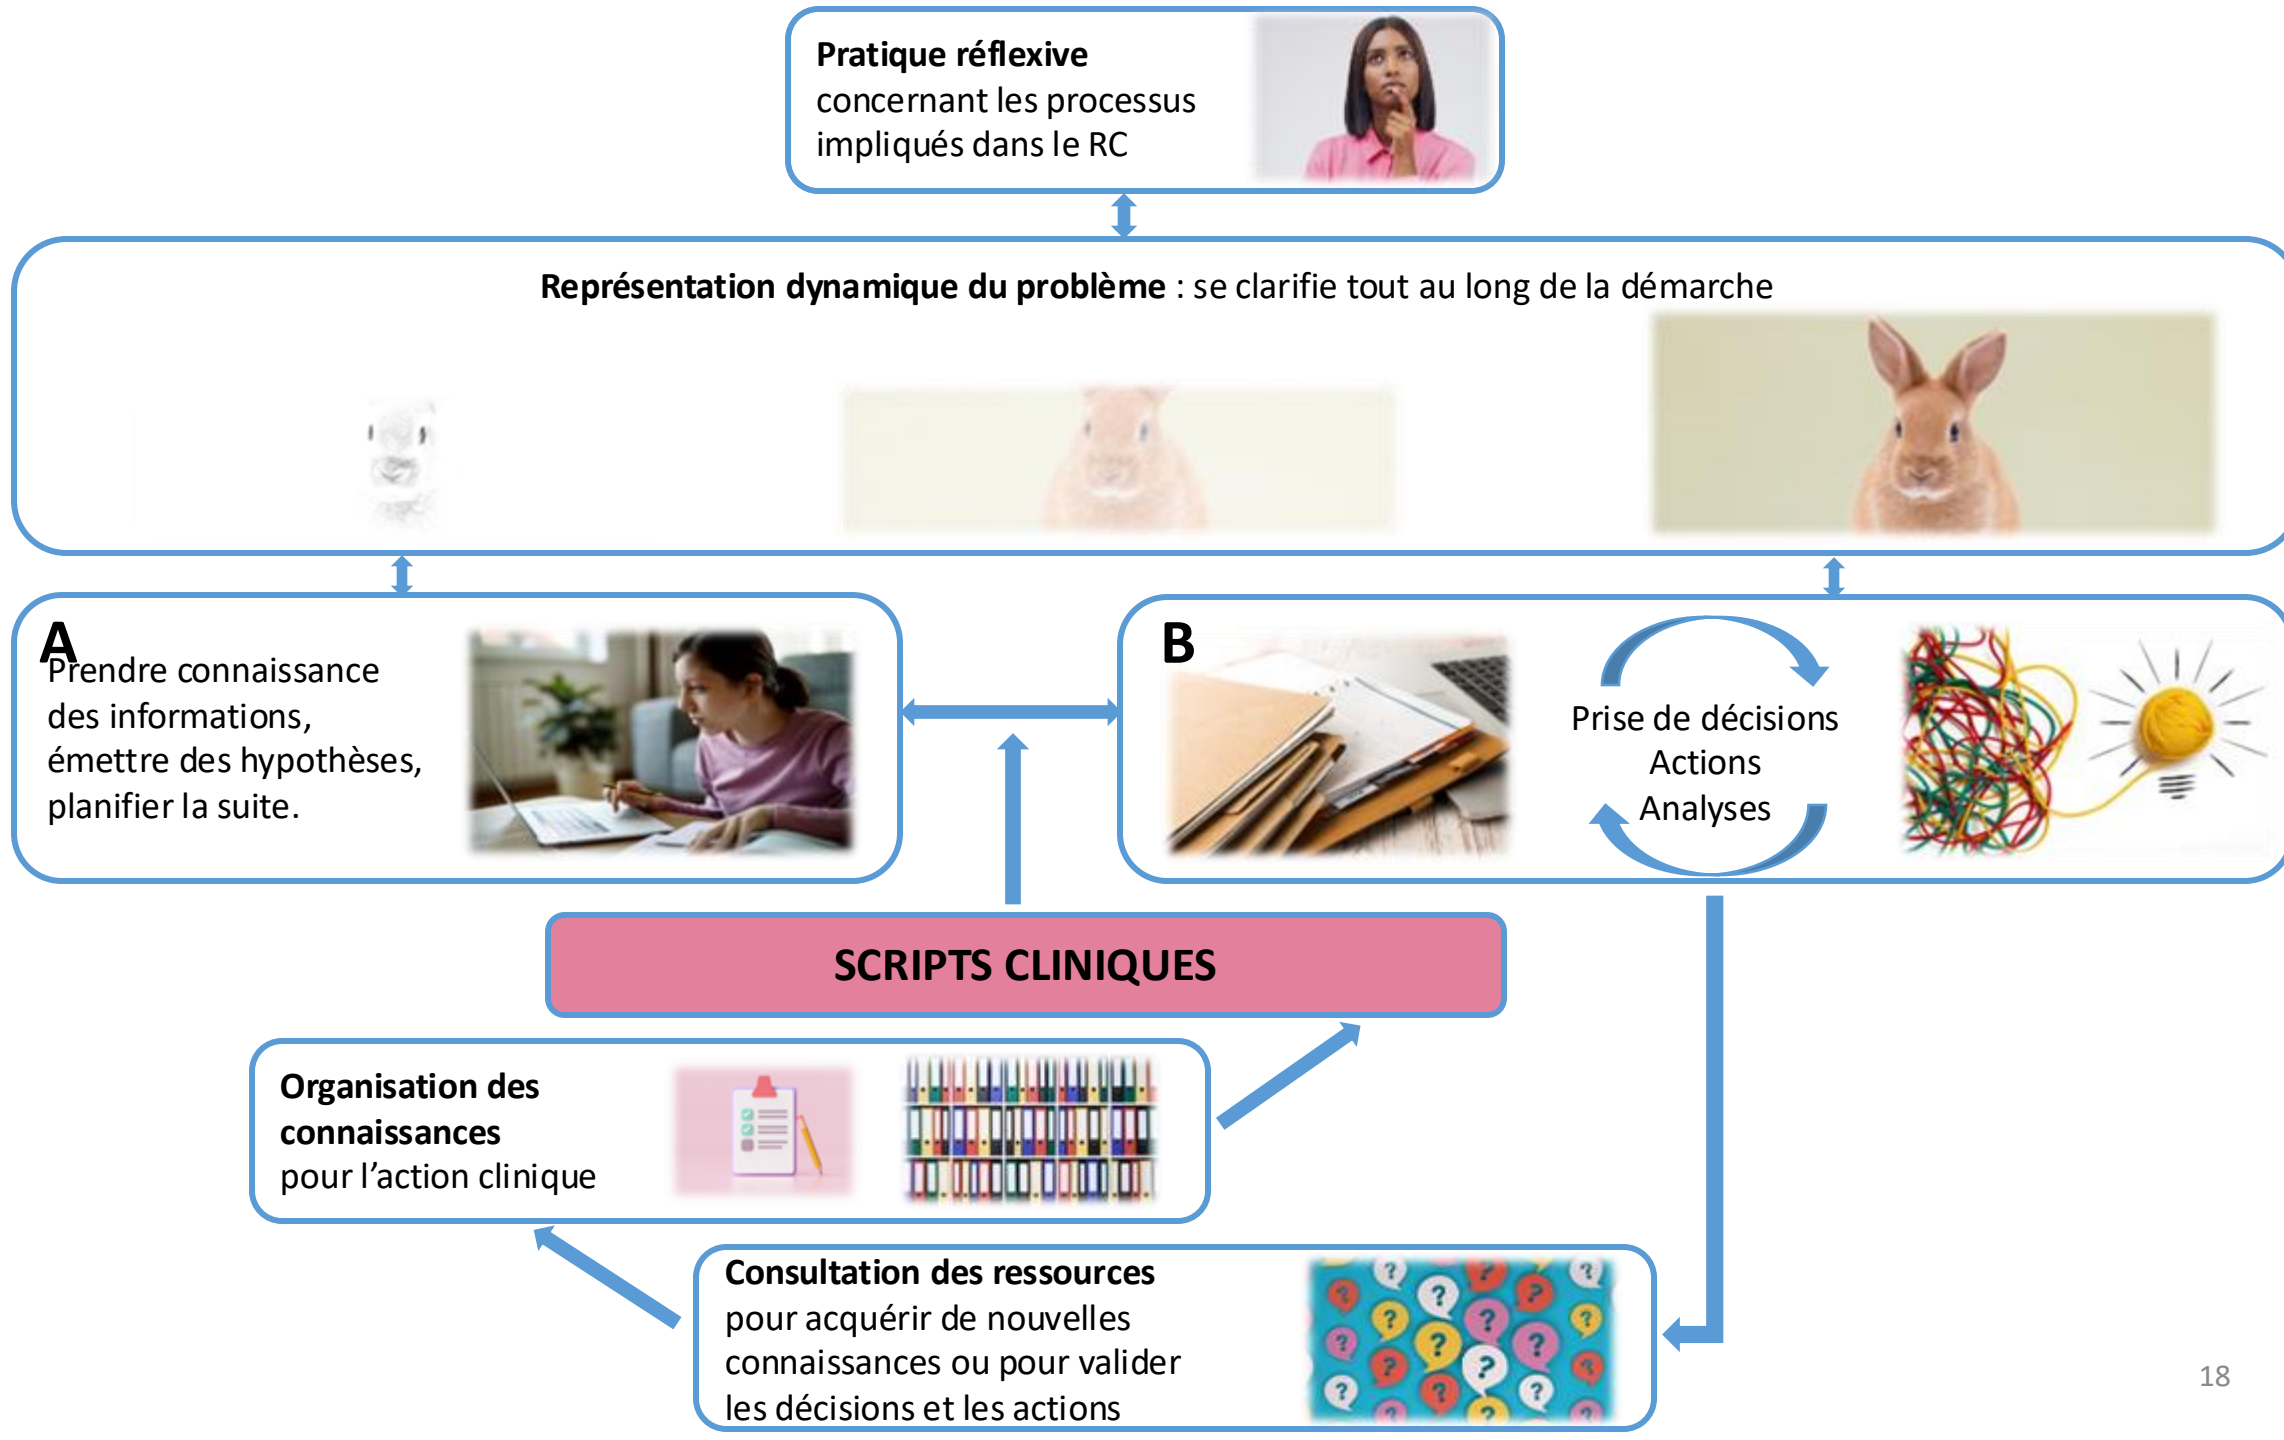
**Pratique réflexive**
concernant les processus impliqués dans le RC

**Représentation dynamique du problème** : se clarifie tout au long de la démarche

A
Prendre connaissance des informations, émettre des hypothèses, planifier la suite.

B
Prise de décisions
Actions
Analyses

SCRIPTS CLINIQUES

**Organisation des connaissances**
pour l'action clinique

**Consultation des ressources**
pour acquérir de nouvelles connaissances ou pour valider les décisions et les actions

18